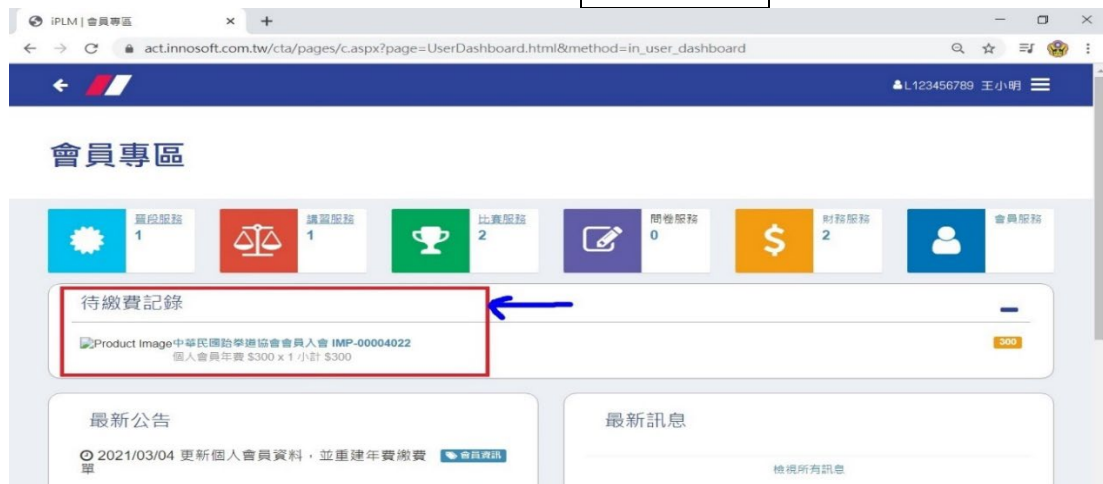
iPLM | 會員專區 ×

act.innosoft.com.tw/cta/pages/c.aspx?page=UserDashboard.html&method=in_user_dashboard

L123456789 王小明

會員專區

段位服務
1

講習服務
1

比賽服務
2

問卷服務
0

財務服務
2

會員服務

待繳費記錄

Product Image中華民國跆拳道協會會員入會 IMP-00004022
個人會員年費 $300 x 1 小計 $300

300

最新公告

2021/03/04 更新個人會員資料，並重建年費繳費單

會員資訊

最新訊息

檢視所有訊息